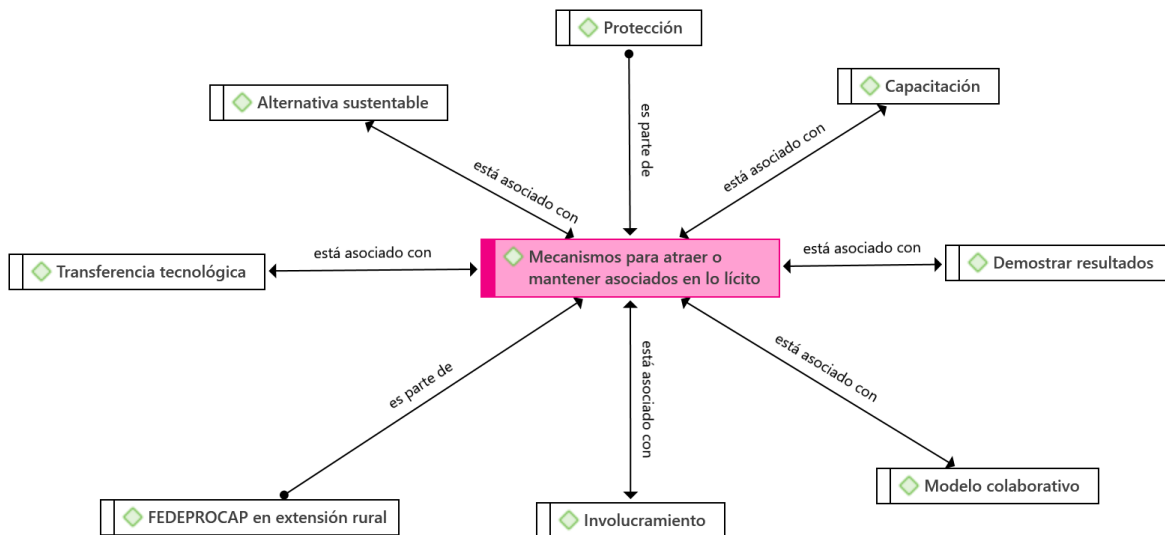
Protección

Capacitación

Alternativa sustentable

es parte de

está asociado con

está asociado con

Transferencia tecnológica

está asociado con

Mecanismos para atraer o mantener asociados en lo lícito

está asociado con

Demostrar resultados

es parte de

está asociado con

está asociado con

FEDEPROCAP en extensión rural

Involucramiento

Modelo colaborativo